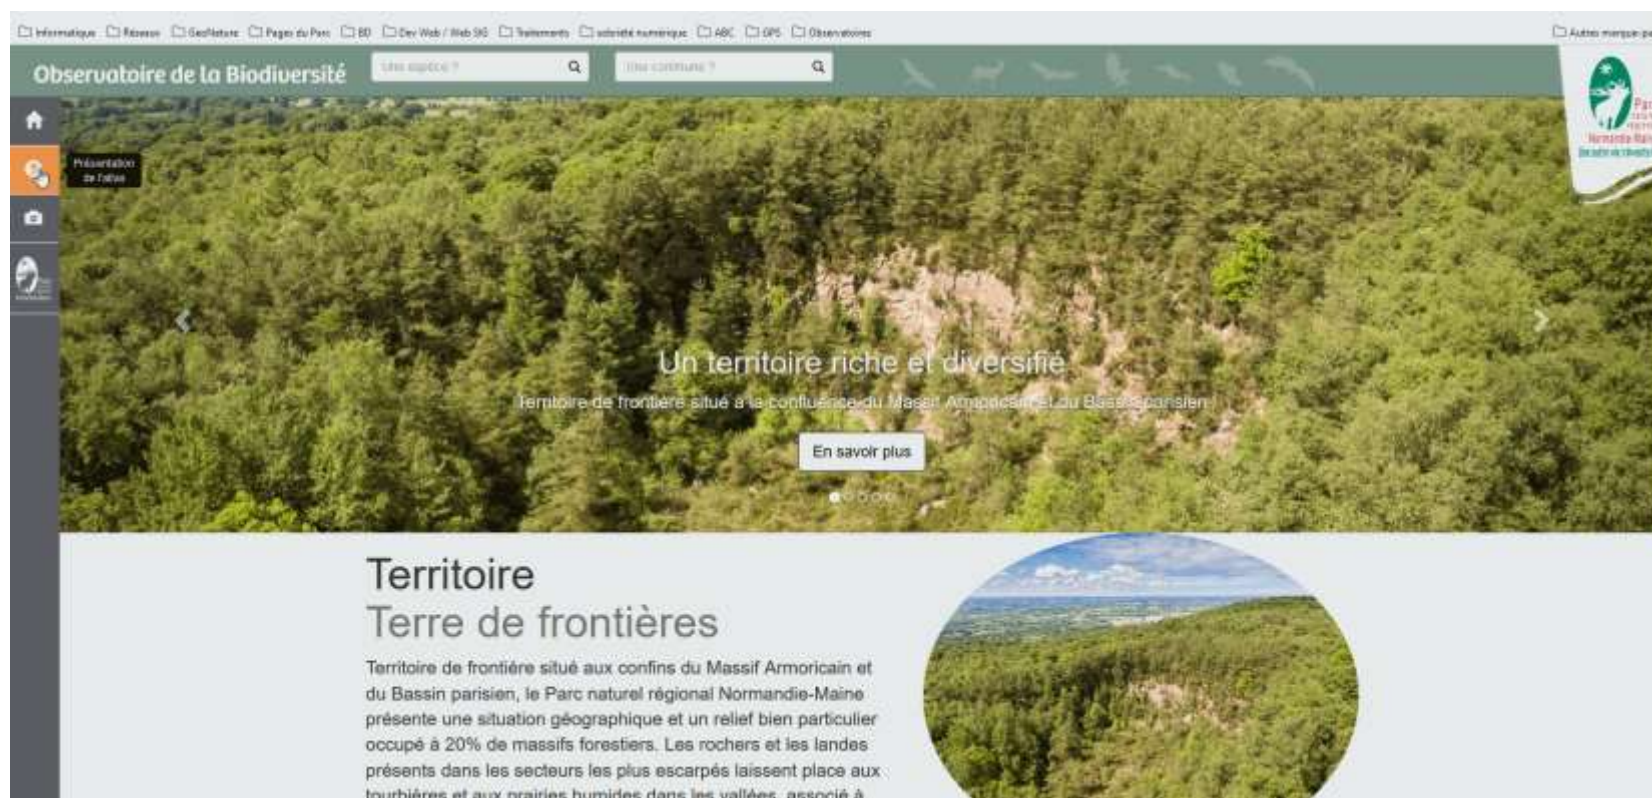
Informatique Réseaux GeoNature Pages du Parc BD Dev Web / Web SIG Traitements sobriété numérique ABC GPS Observatoires

Autres marque-pa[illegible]

Observatoire de la Biodiversité

Une espèce ?

Une commune ?

Présentation de l'atlas

Un territoire riche et diversifié

Territoire de frontière situé à la confluence du Massif Armoricain et du Bassin parisien

En savoir plus

Territoire

Terre de frontières

Territoire de frontière situé aux confins du Massif Armoricain et du Bassin parisien, le Parc naturel régional Normandie-Maine présente une situation géographique et un relief bien particulier occupé à 20% de massifs forestiers. Les rochers et les landes présents dans les secteurs les plus escarpés laissent place aux tourbières et aux prairies humides dans les vallées, associé à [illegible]